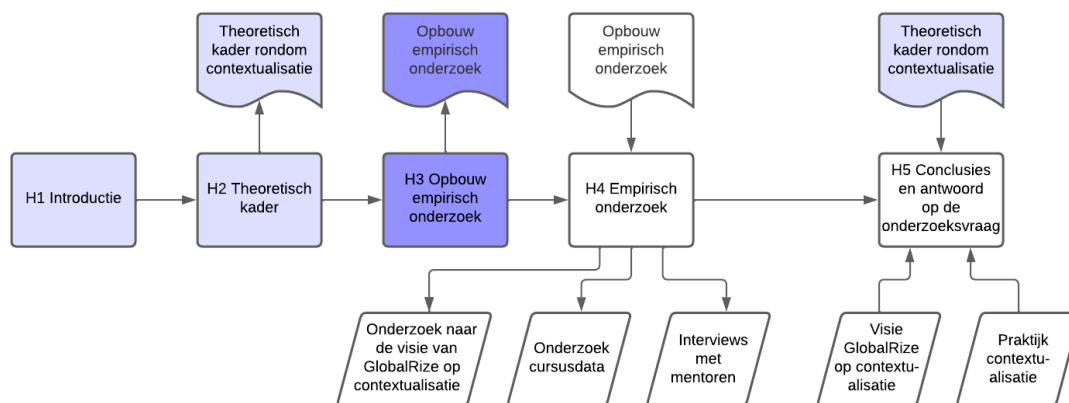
Theoretisch kader rondom contextualisatie

Opbouw empirisch onderzoek

Opbouw empirisch onderzoek

Theoretisch kader rondom contextualisatie

H1 Introductie

H2 Theoretisch kader

H3 Opbouw empirisch onderzoek

H4 Empirisch onderzoek

H5 Conclusies en antwoord op de onderzoeksvraag

Onderzoek naar de visie van GlobalRize op contextualisatie

Onderzoek cursusdata

Interviews met mentoren

Visie GlobalRize op contextualisatie

Praktijk contextualisatie